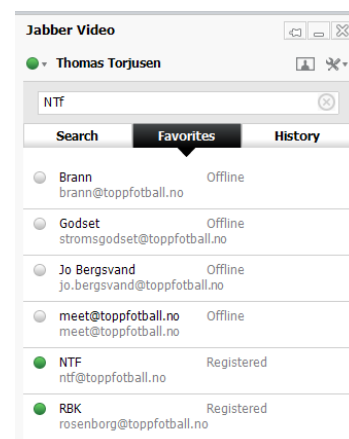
Jabber Video

Thomas Torjusen

NTf

Search
Favorites
History

Brann
brann@toppfotball.no
Offline

Godset
stromsgodset@toppfotball.no
Offline

Jo Bergsvand
jo.bergsvand@toppfotball.no
Offline

meet@toppfotball.no
meet@toppfotball.no
Offline

NTF
ntf@toppfotball.no
Registered

RBK
rosenborg@toppfotball.no
Registered